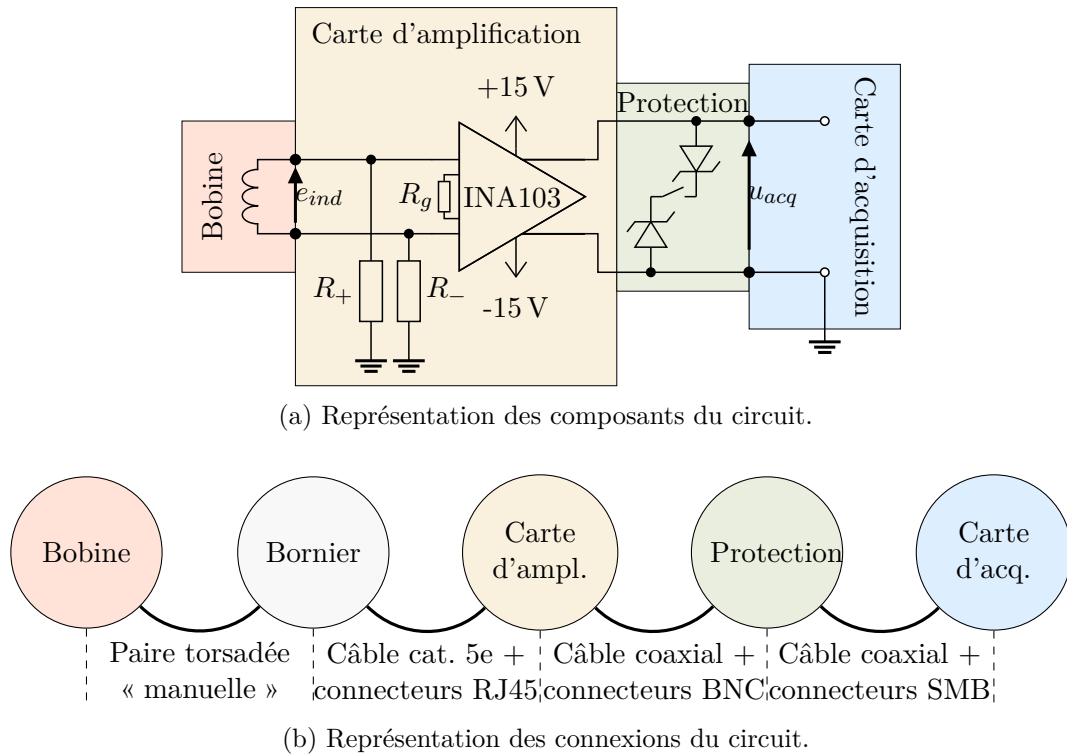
Carte d'amplification

+15 V

Protection

Carte d'acquisition

Bobine

$e_{ind}$

$R_g$

INA103

$u_{acq}$

$R_+$

$R_-$

-15 V

(a) Représentation des composants du circuit.

Bobine

Bornier

Carte d'ampl.

Protection

Carte d'acq.

Paire torsadée « manuelle »

Câble cat. 5e + connecteurs RJ45

Câble coaxial + connecteurs BNC

Câble coaxial + connecteurs SMB

(b) Représentation des connexions du circuit.